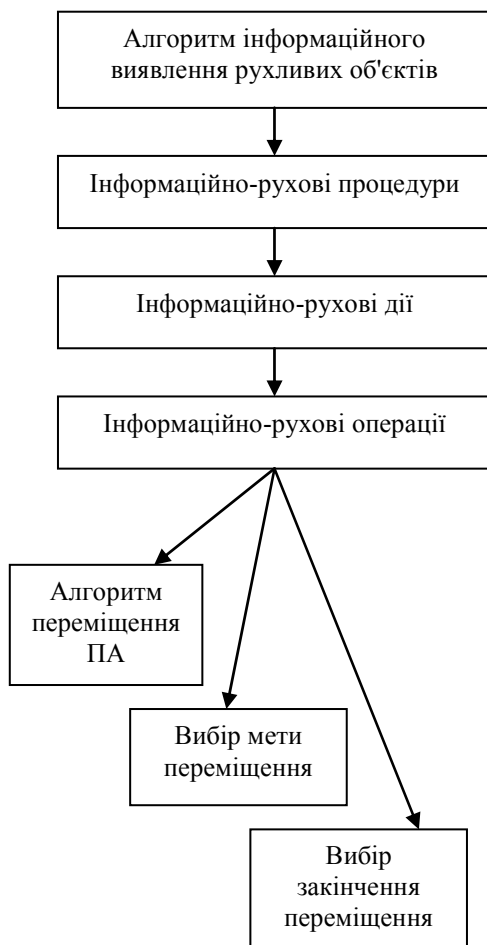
Алгоритм інформаційного виявлення рухливих об'єктів

Інформаційно-рухові процедури

Інформаційно-рухові дії

Інформаційно-рухові операції

Алгоритм переміщення ПА

Вибір мети переміщення

Вибір закінчення переміщення